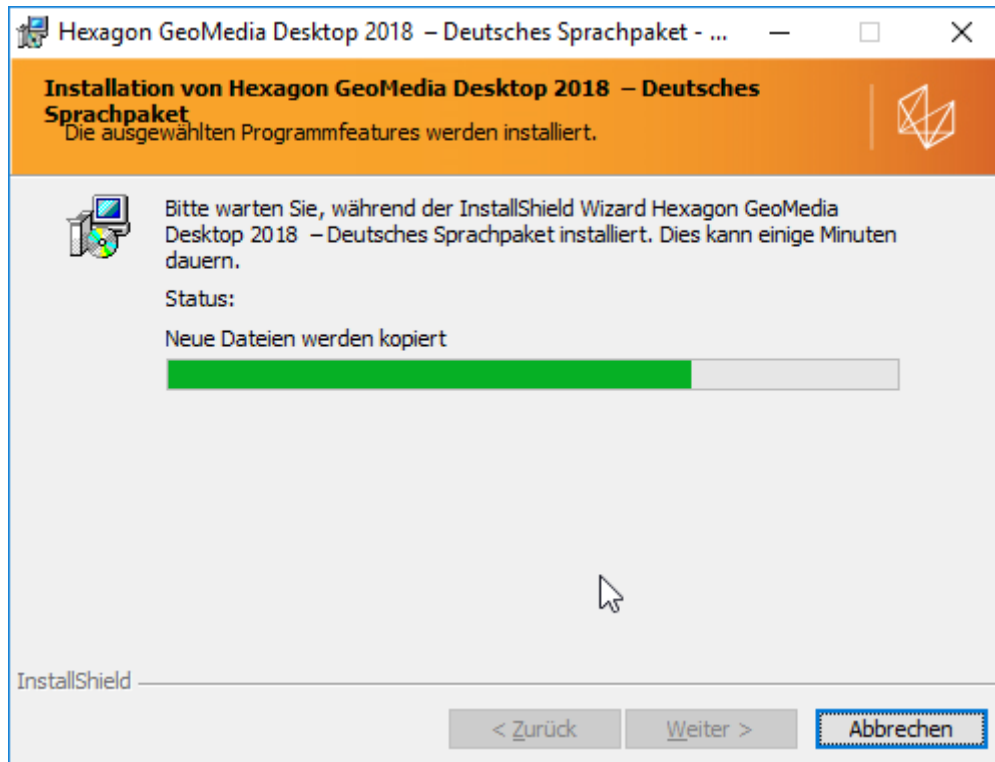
Hexagon GeoMedia Desktop 2018 – Deutsches Sprachpaket - ...

Installation von Hexagon GeoMedia Desktop 2018 – Deutsches Sprachpaket

Die ausgewählten Programmfeatures werden installiert.

Bitte warten Sie, während der InstallShield Wizard Hexagon GeoMedia Desktop 2018 – Deutsches Sprachpaket installiert. Dies kann einige Minuten dauern.

Status:

Neue Dateien werden kopiert

InstallShield

< Zurück

Weiter >

Abbrechen